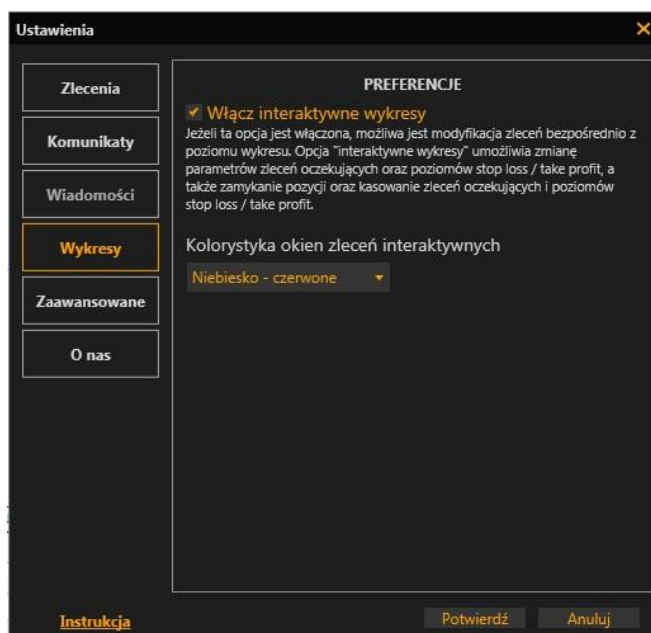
Ustawienia

Zlecenia

Komunikaty

Wiadomości

Wykresy

Zaawansowane

O nas

PREFERENCJE

✔ Włącz interaktywne wykresy

Jeżeli ta opcja jest włączona, możliwa jest modyfikacja zleceń bezpośrednio z poziomu wykresu. Opcja "interaktywne wykresy" umożliwia zmianę parametrów zleceń oczekujących oraz poziomów stop loss / take profit, a także zamykanie pozycji oraz kasowanie zleceń oczekujących i poziomów stop loss / take profit.

Kolorystyka okien zleceń interaktywnych

Niebiesko - czerwone

Instrukcja

Potwierdź

Anuluj